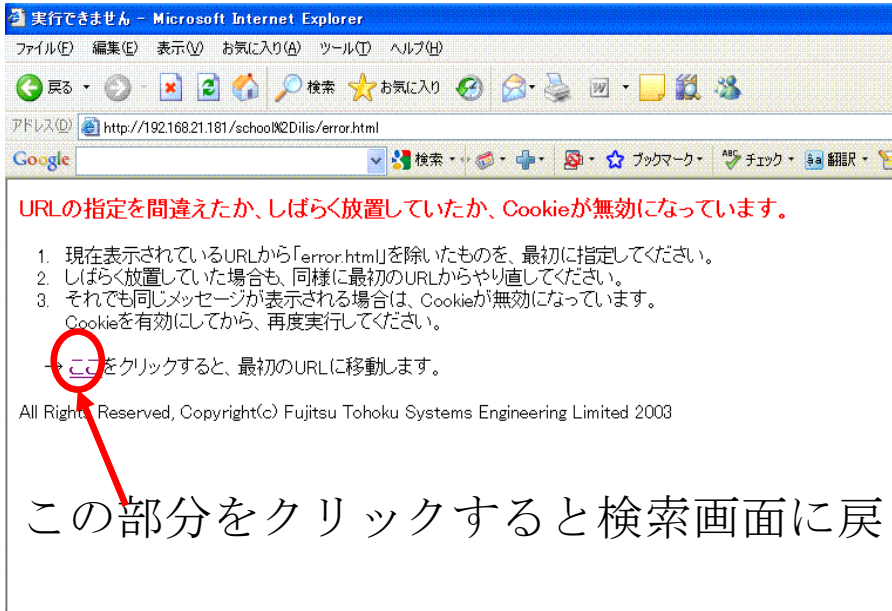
実行できません - Microsoft Internet Explorer

ファイル(F) 編集(E) 表示(V) お気に入り(A) ツール(T) ヘルプ(H)

戻る 検索 お気に入り

アドレス(D) http://192.168.21.181/school%2Dilis/error.html

Google 検索 ブックマーク チェック 翻訳

URLの指定を間違えたか、しばらく放置していたか、Cookieが無効になっています。

1. 現在表示されているURLから「error.html」を除いたものを、最初に指定してください。
2. しばらく放置していた場合も、同様に最初のURLからやり直してください。
3. それでも同じメッセージが表示される場合は、Cookieが無効になっています。
Cookieを有効にしてから、再度実行してください。

→ ここをクリックすると、最初のURLに移動します。

All Rights Reserved, Copyright(c) Fujitsu Tohoku Systems Engineering Limited 2003

この部分をクリックすると検索画面に戻